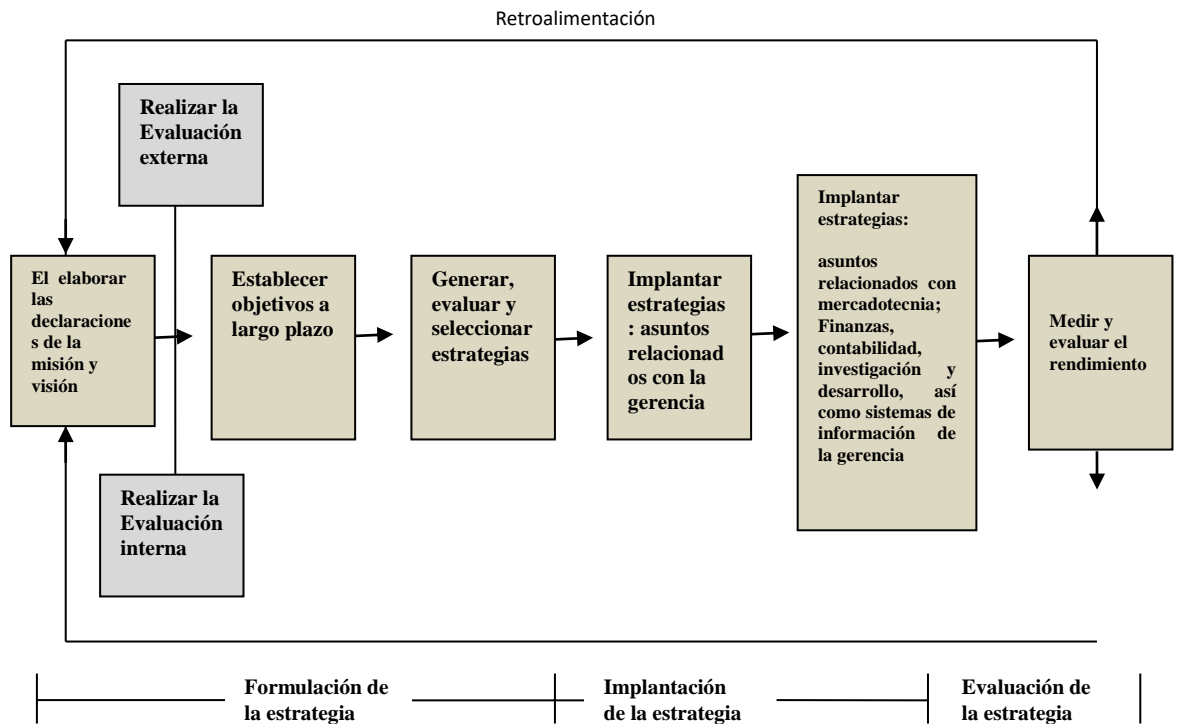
Retroalimentación

Realizar la Evaluación externa

El elaborar las declaraciones de la misión y visión

Establecer objetivos a largo plazo

Generar, evaluar y seleccionar estrategias

Implantar estrategias: asuntos relacionados con la gerencia

Implantar estrategias:

asuntos relacionados con mercadotecnia; Finanzas, contabilidad, investigación y desarrollo, así como sistemas de información de la gerencia

Medir y evaluar el rendimiento

Realizar la Evaluación interna

Formulación de la estrategia

Implantación de la estrategia

Evaluación de la estrategia